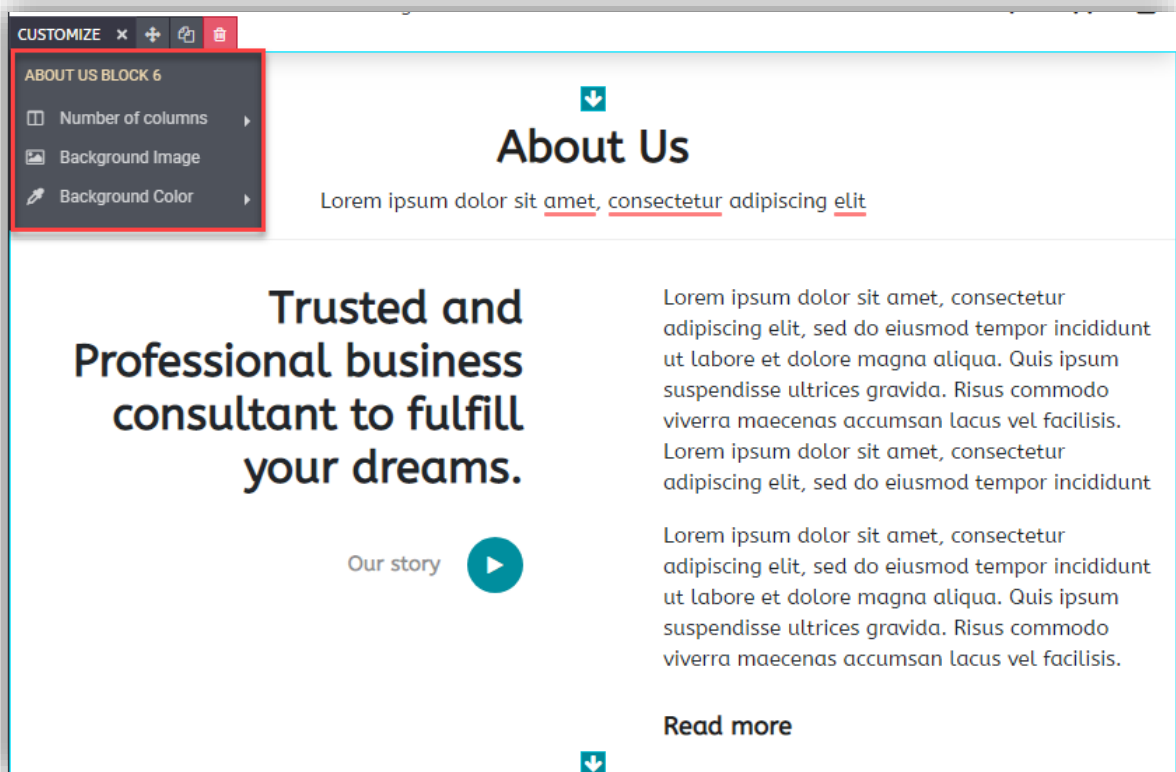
CUSTOMIZE ×

ABOUT US BLOCK 6

Number of columns

Background Image

Background Color

About Us

Lorem ipsum dolor sit amet, consectetur adipiscing elit

Trusted and Professional business consultant to fulfill your dreams.

Our story

Lorem ipsum dolor sit amet, consectetur adipiscing elit, sed do eiusmod tempor incididunt ut labore et dolore magna aliqua. Quis ipsum suspendisse ultrices gravida. Risus commodo viverra maecenas accumsan lacus vel facilisis. Lorem ipsum dolor sit amet, consectetur adipiscing elit, sed do eiusmod tempor incididunt

Lorem ipsum dolor sit amet, consectetur adipiscing elit, sed do eiusmod tempor incididunt ut labore et dolore magna aliqua. Quis ipsum suspendisse ultrices gravida. Risus commodo viverra maecenas accumsan lacus vel facilisis.

Read more